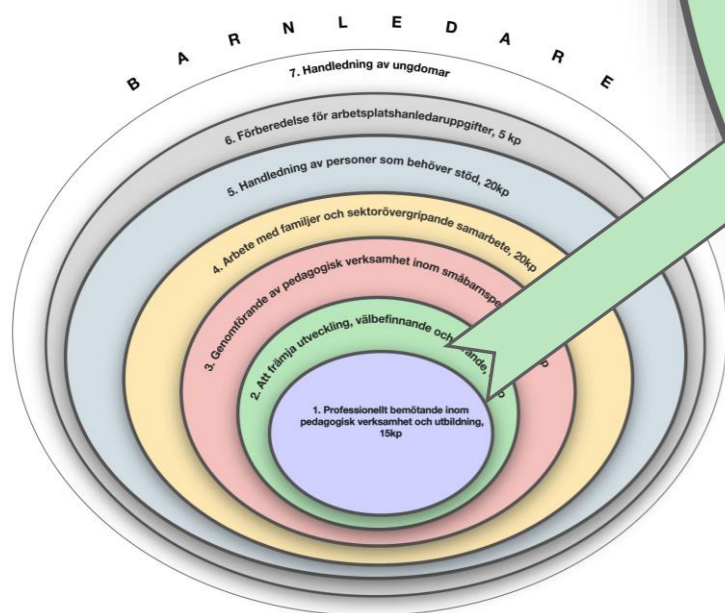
B A R N L E D A R E

7. Handledning av ungdomar

6. Förberedelse för arbetsplatshandledaruppgifter, 5 kp

5. Handledning av personer som behöver stöd, 20kp

4. Arbete med familjer och sektorövergripande samarbete, 20kp

3. Genomförande av pedagogisk verksamhet inom småbarnspe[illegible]

2. Att främja utveckling, välbefinnande och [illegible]rande, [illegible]

1. Professionellt bemötande inom pedagogisk verksamhet och utbildning, 15kp